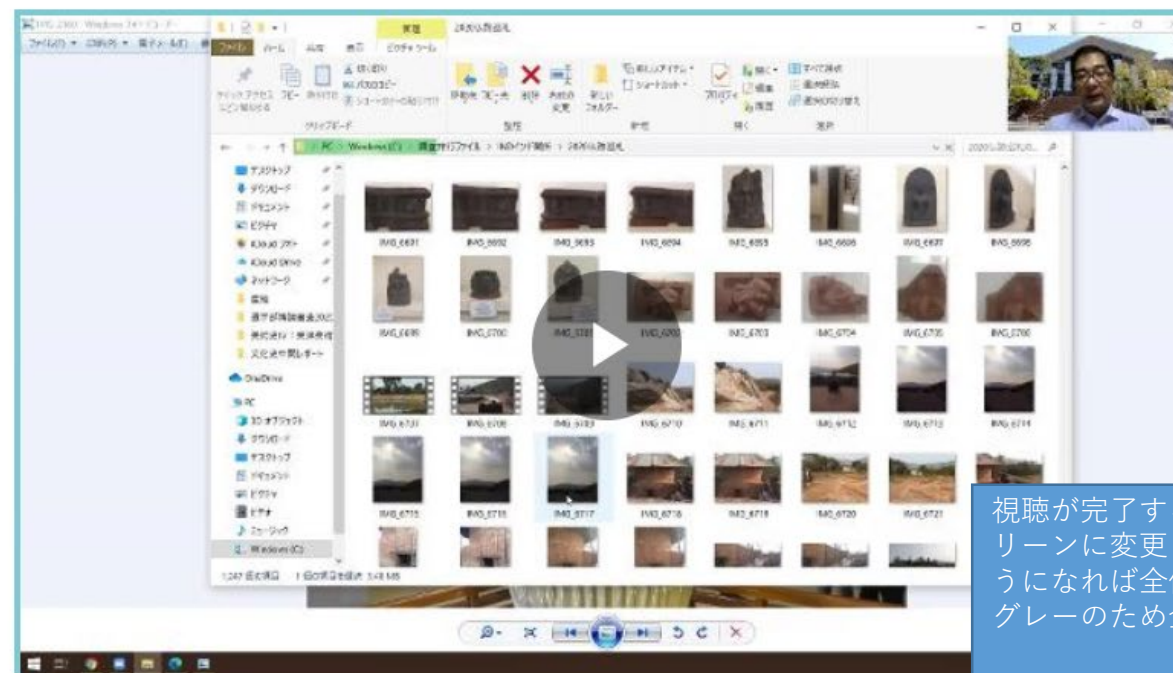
IMG_6631 IMG_6632 IMG_6633 IMG_6634 IMG_6635 IMG_6636 IMG_6637 IMG_6638

IMG_6699 IMG_6700 IMG_6702 IMG_6703 IMG_6704 IMG_6705 IMG_6706

IMG_6707 IMG_6708 IMG_6709 IMG_6710 IMG_6711 IMG_6712 IMG_6713 IMG_6714

IMG_6715 IMG_6716 IMG_6717 IMG_6718 IMG_6719 IMG_6720 IMG_6721

デスクトップ
ダウンロード
ドキュメント
ピクチャ
OneDrive
PC
3D オブジェクト
ダウンロード
デスクトップ
ドキュメント
ピクチャ
ビデオ
ミュージック
Windows (C:)

1,247 個の項目　1 個の項目を選択 3.48 MB

視聴が完了す
リーンに変更
うになれば全
グレーのため